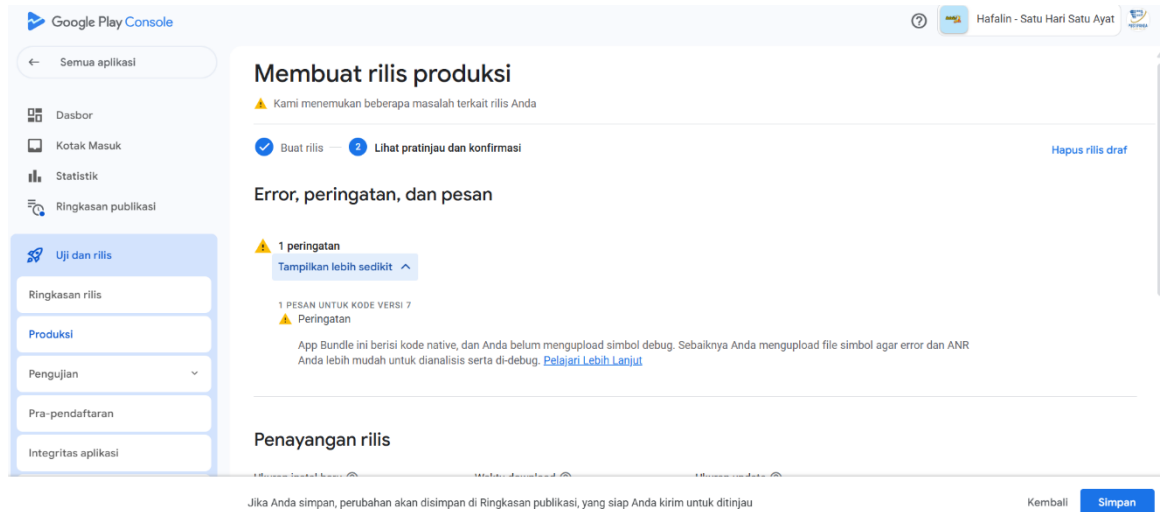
Google Play Console

Hafalin - Satu Hari Satu Ayat

← Semua aplikasi

Dasbor

Kotak Masuk

Statistik

Ringkasan publikasi

Uji dan rilis

Ringkasan rilis

Produksi

Pengujian

Pra-pendaftaran

Integritas aplikasi

Membuat rilis produksi

Kami menemukan beberapa masalah terkait rilis Anda

Buat rilis — 2 Lihat pratinjau dan konfirmasi

Hapus rilis draf

Error, peringatan, dan pesan

1 peringatan

Tampilkan lebih sedikit

1 PESAN UNTUK KODE VERSI 7

Peringatan

App Bundle ini berisi kode native, dan Anda belum mengupload simbol debug. Sebaiknya Anda mengupload file simbol agar error dan ANR Anda lebih mudah untuk dianalisis serta di-debug. Pelajari Lebih Lanjut

Penayangan rilis

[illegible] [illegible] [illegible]

Jika Anda simpan, perubahan akan disimpan di Ringkasan publikasi, yang siap Anda kirim untuk ditinjau

Kembali

Simpan